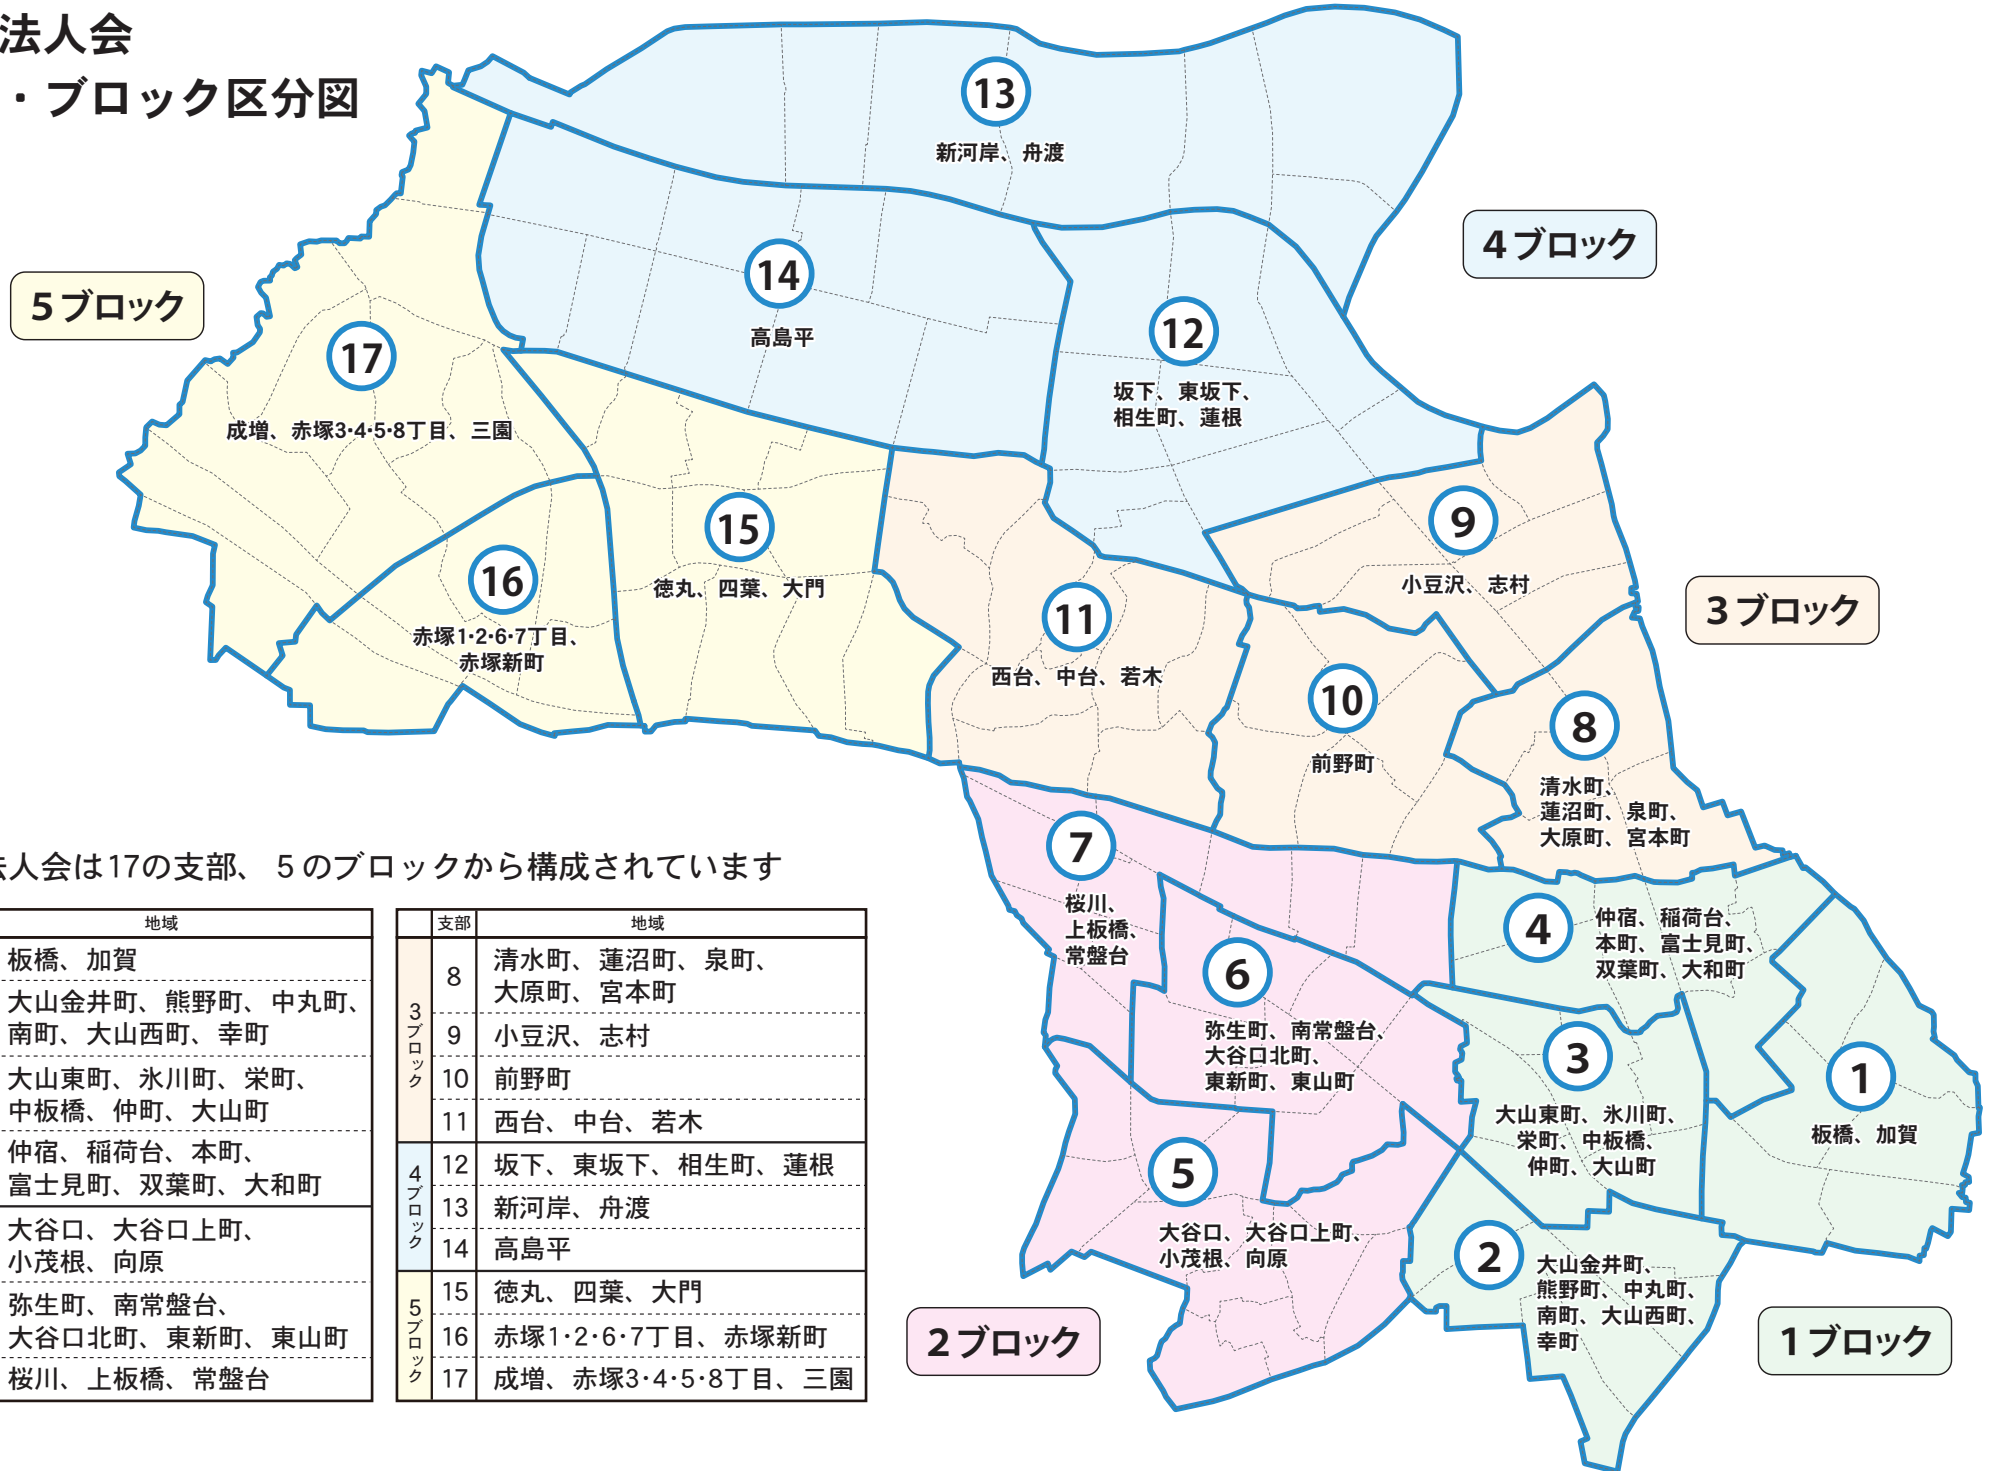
法人会
・ブロック区分図

5ブロック

4ブロック

3ブロック

2ブロック

1ブロック

13
新河岸、舟渡

14
高島平

12
坂下、東坂下、相生町、蓮根

17
成増、赤塚3·4·5·8丁目、三園

15
徳丸、四葉、大門

16
赤塚1·2·6·7丁目、赤塚新町

11
西台、中台、若木

9
小豆沢、志村

10
前野町

8
清水町、蓮沼町、泉町、大原町、宮本町

7
桜川、上板橋、常盤台

6
弥生町、南常盤台、大谷口北町、東新町、東山町

4
仲宿、稲荷台、本町、富士見町、双葉町、大和町

3
大山東町、氷川町、栄町、中板橋、仲町、大山町

1
板橋、加賀

5
大谷口、大谷口上町、小茂根、向原

2
大山金井町、熊野町、中丸町、南町、大山西町、幸町

法人会は17の支部、５のブロックから構成されています

| 地域 |
|---|
| 板橋、加賀 |
| 大山金井町、熊野町、中丸町、南町、大山西町、幸町 |
| 大山東町、氷川町、栄町、中板橋、仲町、大山町 |
| 仲宿、稲荷台、本町、富士見町、双葉町、大和町 |
| 大谷口、大谷口上町、小茂根、向原 |
| 弥生町、南常盤台、大谷口北町、東新町、東山町 |
| 桜川、上板橋、常盤台 |

| | 支部 | 地域 |
|---|---|---|
| 3ブロック | 8 | 清水町、蓮沼町、泉町、大原町、宮本町 |
| | 9 | 小豆沢、志村 |
| | 10 | 前野町 |
| | 11 | 西台、中台、若木 |
| 4ブロック | 12 | 坂下、東坂下、相生町、蓮根 |
| | 13 | 新河岸、舟渡 |
| | 14 | 高島平 |
| 5ブロック | 15 | 徳丸、四葉、大門 |
| | 16 | 赤塚1·2·6·7丁目、赤塚新町 |
| | 17 | 成増、赤塚3·4·5·8丁目、三園 |